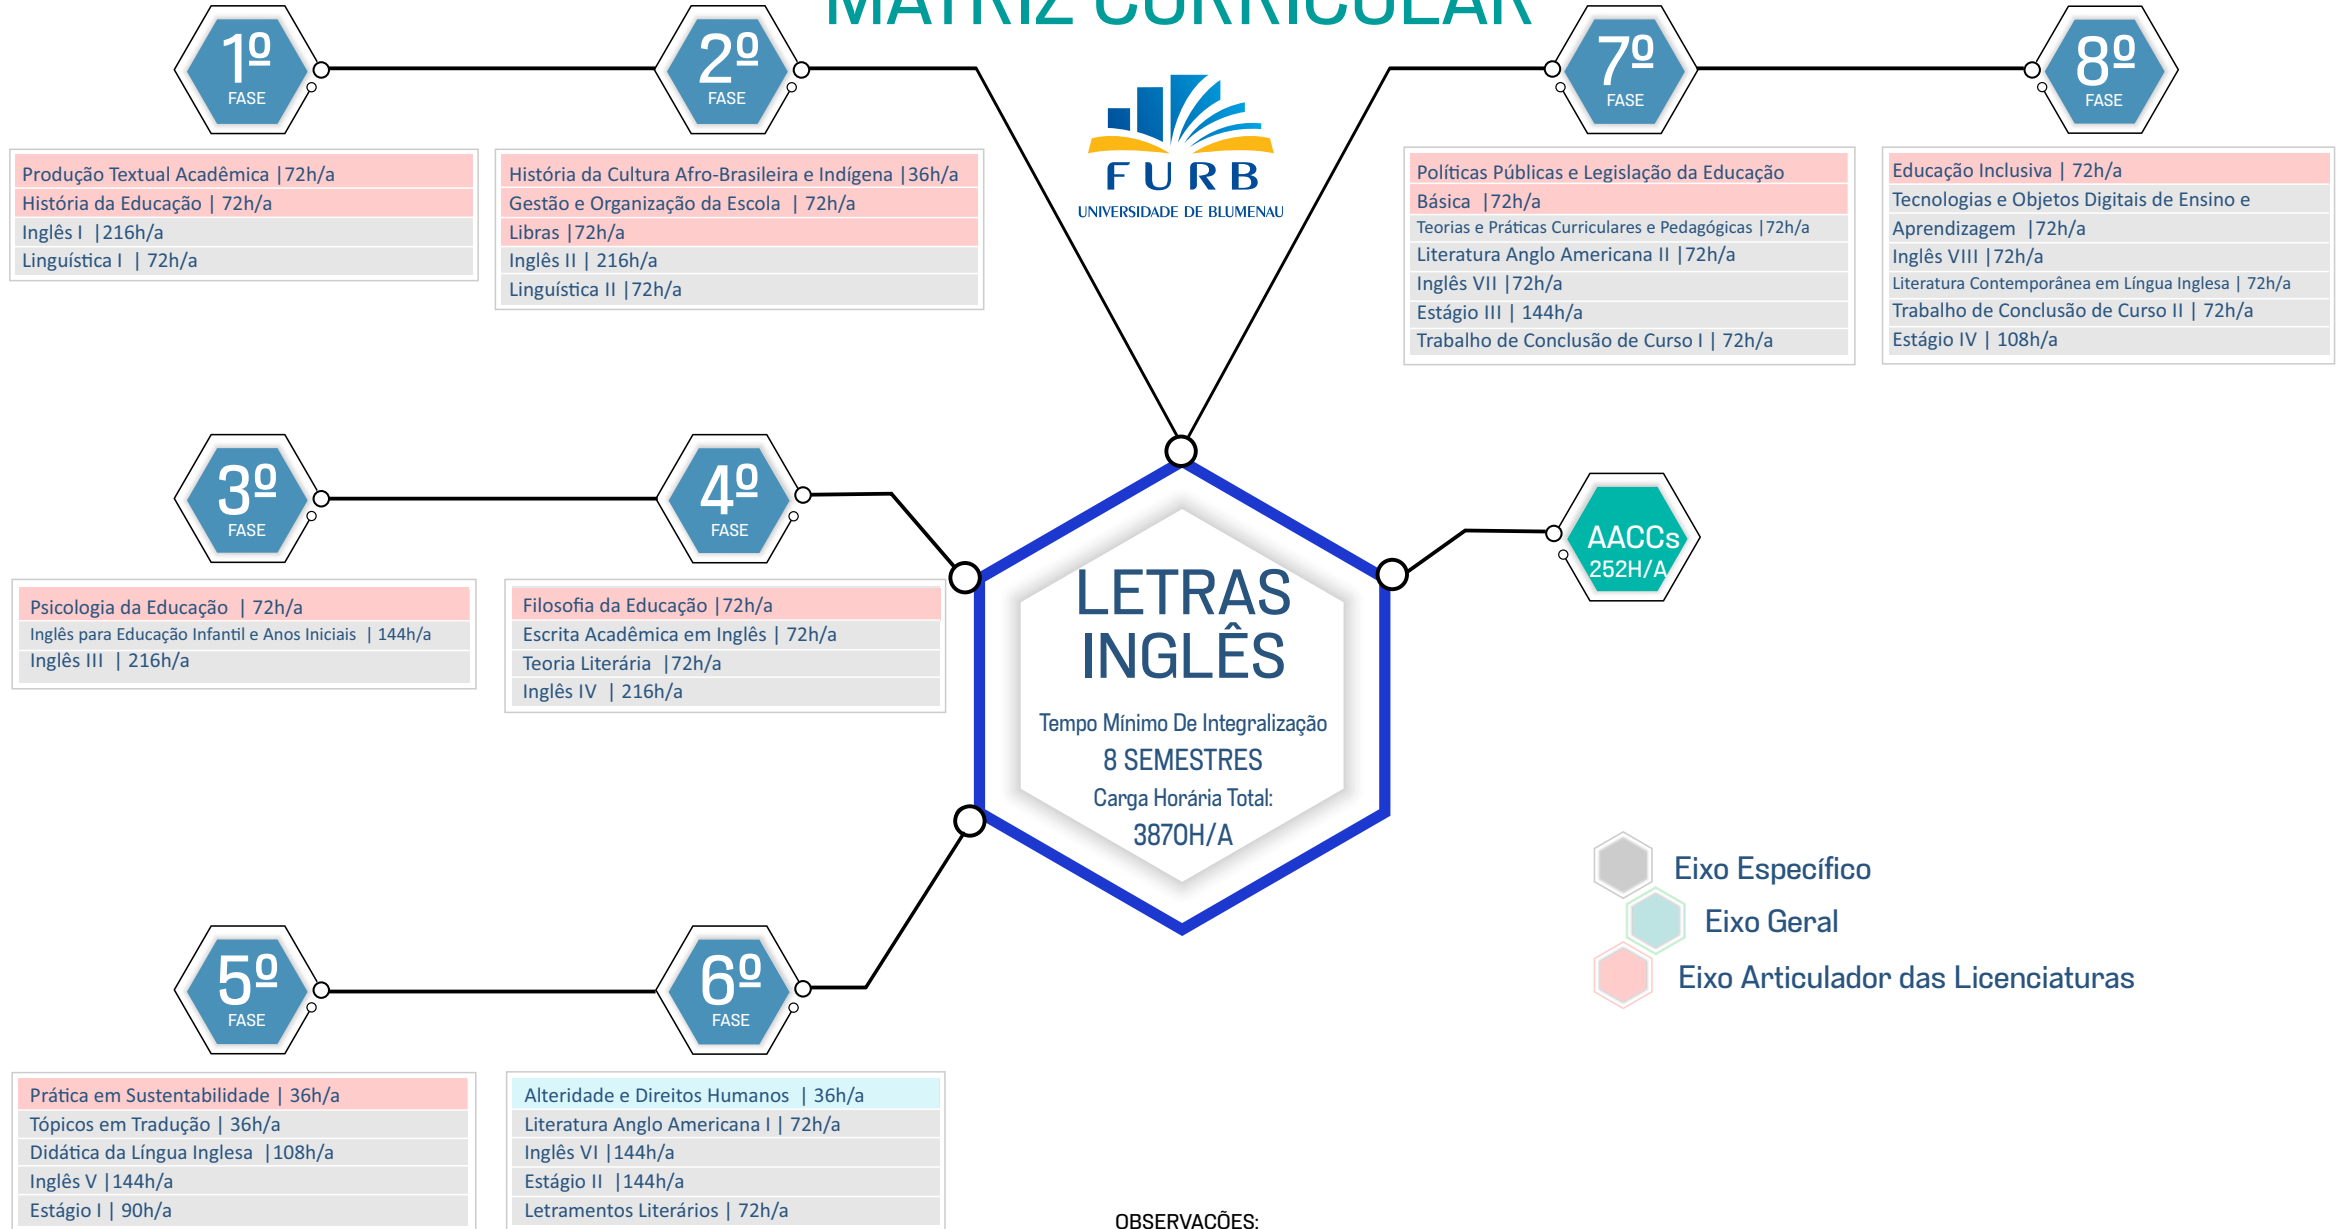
MATRIZ CURRICULAR

1º FASE

Produção Textual Acadêmica |72h/a
História da Educação | 72h/a
Inglês I |216h/a
Linguística I | 72h/a

2º FASE

História da Cultura Afro-Brasileira e Indígena |36h/a
Gestão e Organização da Escola | 72h/a
Libras |72h/a
Inglês II | 216h/a
Linguística II |72h/a

FURB
UNIVERSIDADE DE BLUMENAU

7º FASE

Políticas Públicas e Legislação da Educação Básica |72h/a
Teorias e Práticas Curriculares e Pedagógicas |72h/a
Literatura Anglo Americana II |72h/a
Inglês VII |72h/a
Estágio III | 144h/a
Trabalho de Conclusão de Curso I | 72h/a

8º FASE

Educação Inclusiva | 72h/a
Tecnologias e Objetos Digitais de Ensino e Aprendizagem |72h/a
Inglês VIII |72h/a
Literatura Contemporânea em Língua Inglesa | 72h/a
Trabalho de Conclusão de Curso II | 72h/a
Estágio IV | 108h/a

3º FASE

Psicologia da Educação | 72h/a
Inglês para Educação Infantil e Anos Iniciais | 144h/a
Inglês III | 216h/a

4º FASE

Filosofia da Educação |72h/a
Escrita Acadêmica em Inglês | 72h/a
Teoria Literária |72h/a
Inglês IV | 216h/a

LETRAS INGLÊS
Tempo Mínimo De Integralização
8 SEMESTRES
Carga Horária Total:
3870H/A

AACCs 252H/A

Eixo Específico
Eixo Geral
Eixo Articulador das Licenciaturas

5º FASE

Prática em Sustentabilidade | 36h/a
Tópicos em Tradução | 36h/a
Didática da Língua Inglesa |108h/a
Inglês V |144h/a
Estágio I | 90h/a

6º FASE

Alteridade e Direitos Humanos | 36h/a
Literatura Anglo Americana I | 72h/a
Inglês VI |144h/a
Estágio II |144h/a
Letramentos Literários | 72h/a

OBSERVAÇÕES: